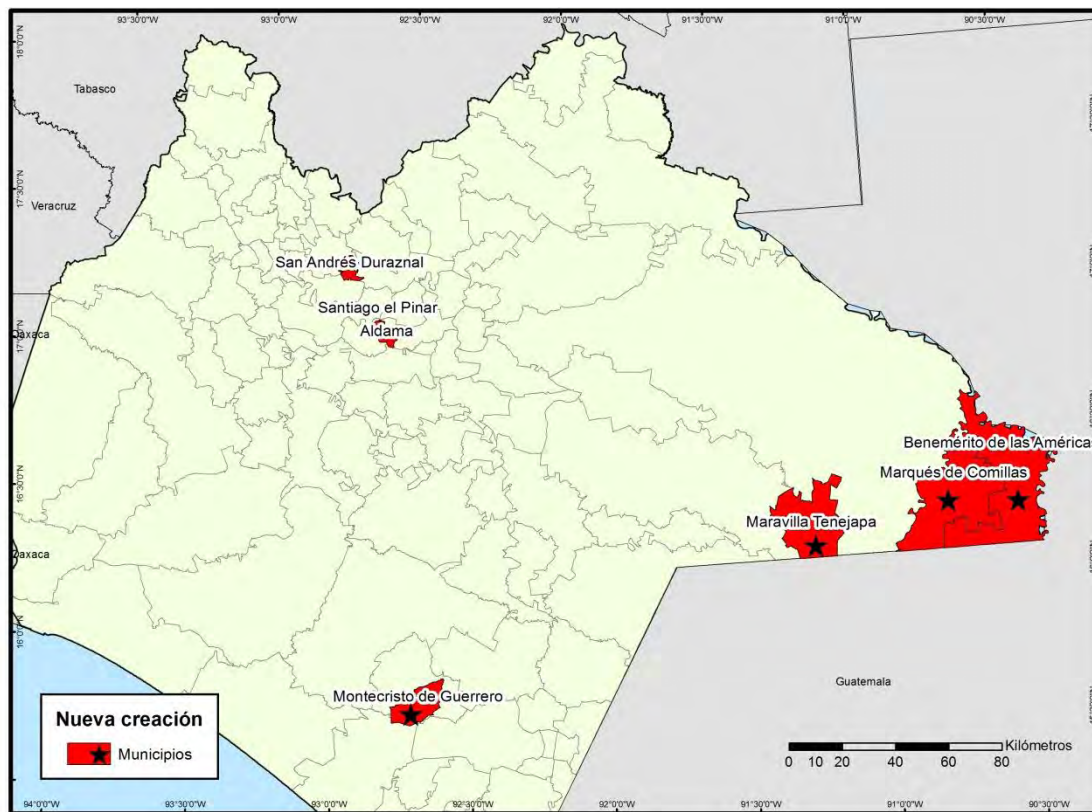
93°30'0"W 93°0'0"W 92°30'0"W 92°0'0"W 91°30'0"W 91°0'0"W 90°30'0"W

18°0'0"N

Tabasco

17°30'0"N

Veracruz

San Andrés Duraznal

Santiago el Pinar

Aldama

Oaxaca

17°0'0"N

Benemérito de las América

Marqués de Comillas

16°30'0"N

Maravilla Tenejapa

Oaxaca

16°0'0"N

Montecristo de Guerrero

Guatemala

Nueva creación

Municipios

Kilómetros

0 10 20 40 60 80

94°0'0"W 93°30'0"W 93°0'0"W 92°30'0"W 92°0'0"W 91°30'0"W 91°0'0"W 90°30'0"W